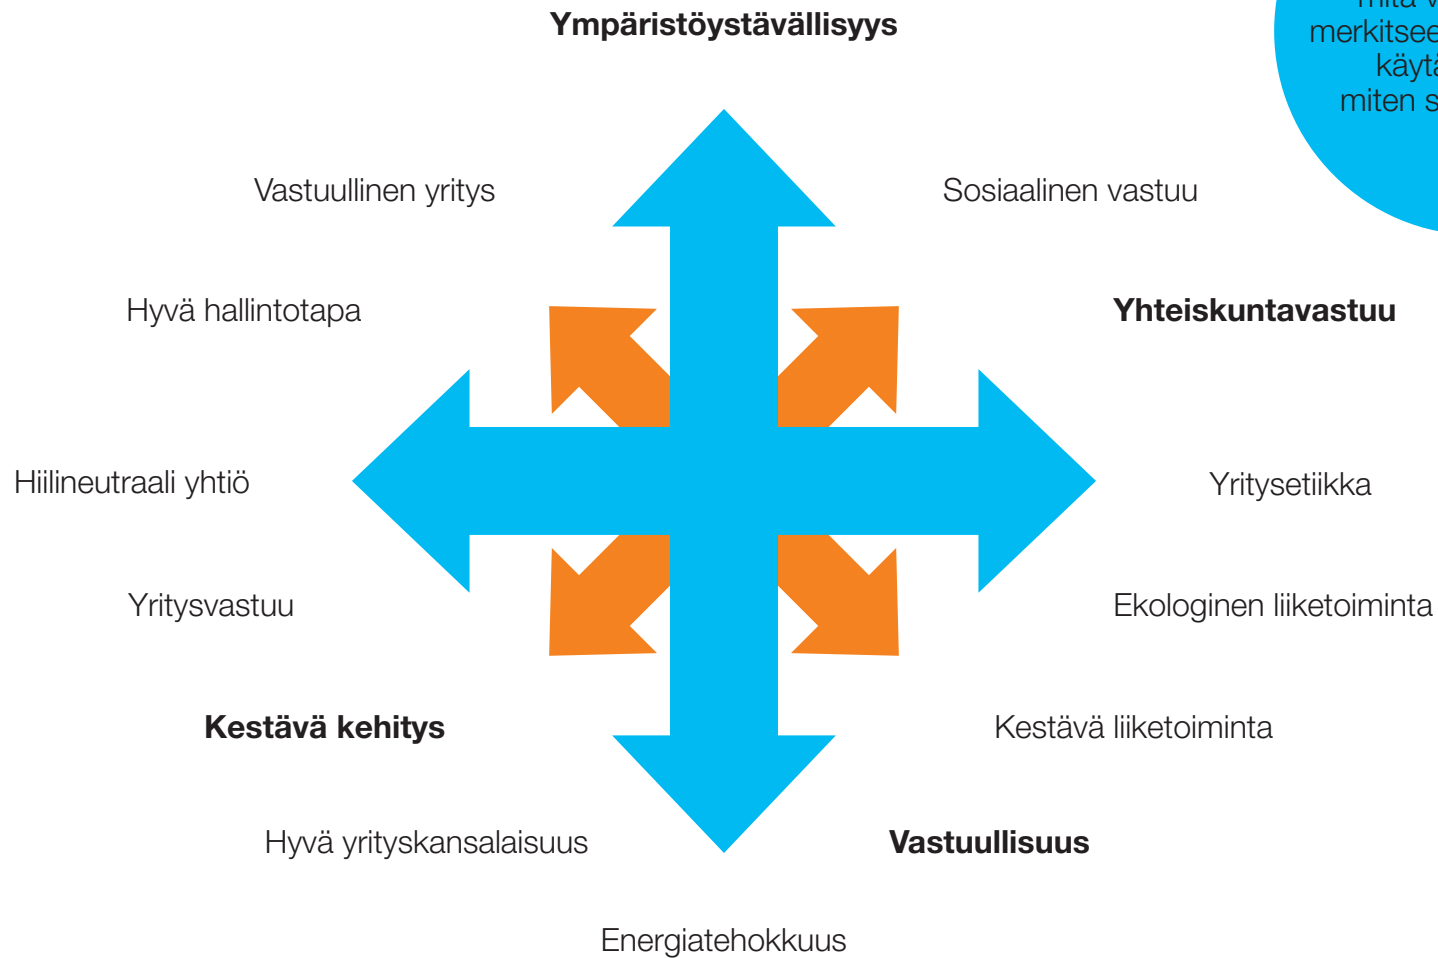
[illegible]
merkitsee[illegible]
käytä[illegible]
miten s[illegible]

Ympäristöystävällisyys

Vastuullinen yritys

Sosiaalinen vastuu

Hyvä hallintotapa

Yhteiskuntavastuu

Hiilineutraali yhtiö

Yritysetiikka

Yritysvastuu

Ekologinen liiketoiminta

Kestävä kehitys

Kestävä liiketoiminta

Hyvä yrityskansalaisuus

Vastuullisuus

Energiatehokkuus